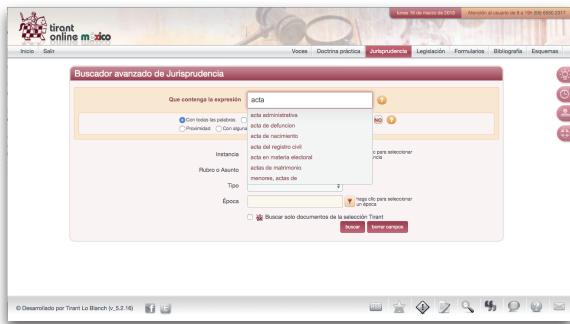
tirant online méxico

lunes 16 de marzo de 2015 | Atención al usuario de 9 a 19h (55) 6550 2317

Inicio Salir

Voces Doctrina práctica Jurisprudencia Legislación Formularios Bibliografía Esquemas

Buscador avanzado de Jurisprudencia

Que contenga la expresión acta

Con todas las palabras
Proximidad Con alguna

acta administrativa
acta de defuncion
acta de nacimiento
acta del registro civil
acta en materia electoral
actas de matrimonio
menores, actas de

Instancia
Rubro o Asunto
Tipo
Época

haga clic para seleccionar un época

Buscar solo documentos de la selección Tirant

buscar borrar campos

© Desarrollado por Tirant Lo Blanch (v_5.2.16)